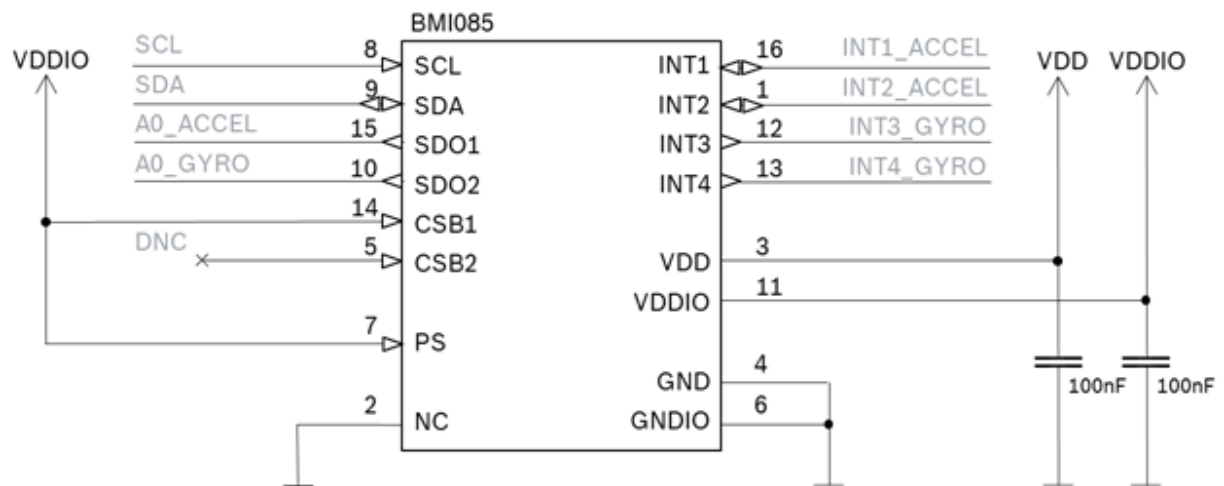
BMI085

VDDIO

SCL 8 SCL
SDA 9 SDA
A0_ACCEL 15 SDO1
A0_GYRO 10 SDO2
14 CSB1
DNC 5 CSB2
7 PS
2 NC

INT1 16 INT1_ACCEL
INT2 1 INT2_ACCEL
INT3 12 INT3_GYRO
INT4 13 INT4_GYRO
VDD 3
VDDIO 11
GND 4
GNDIO 6

VDD VDDIO

100nF 100nF